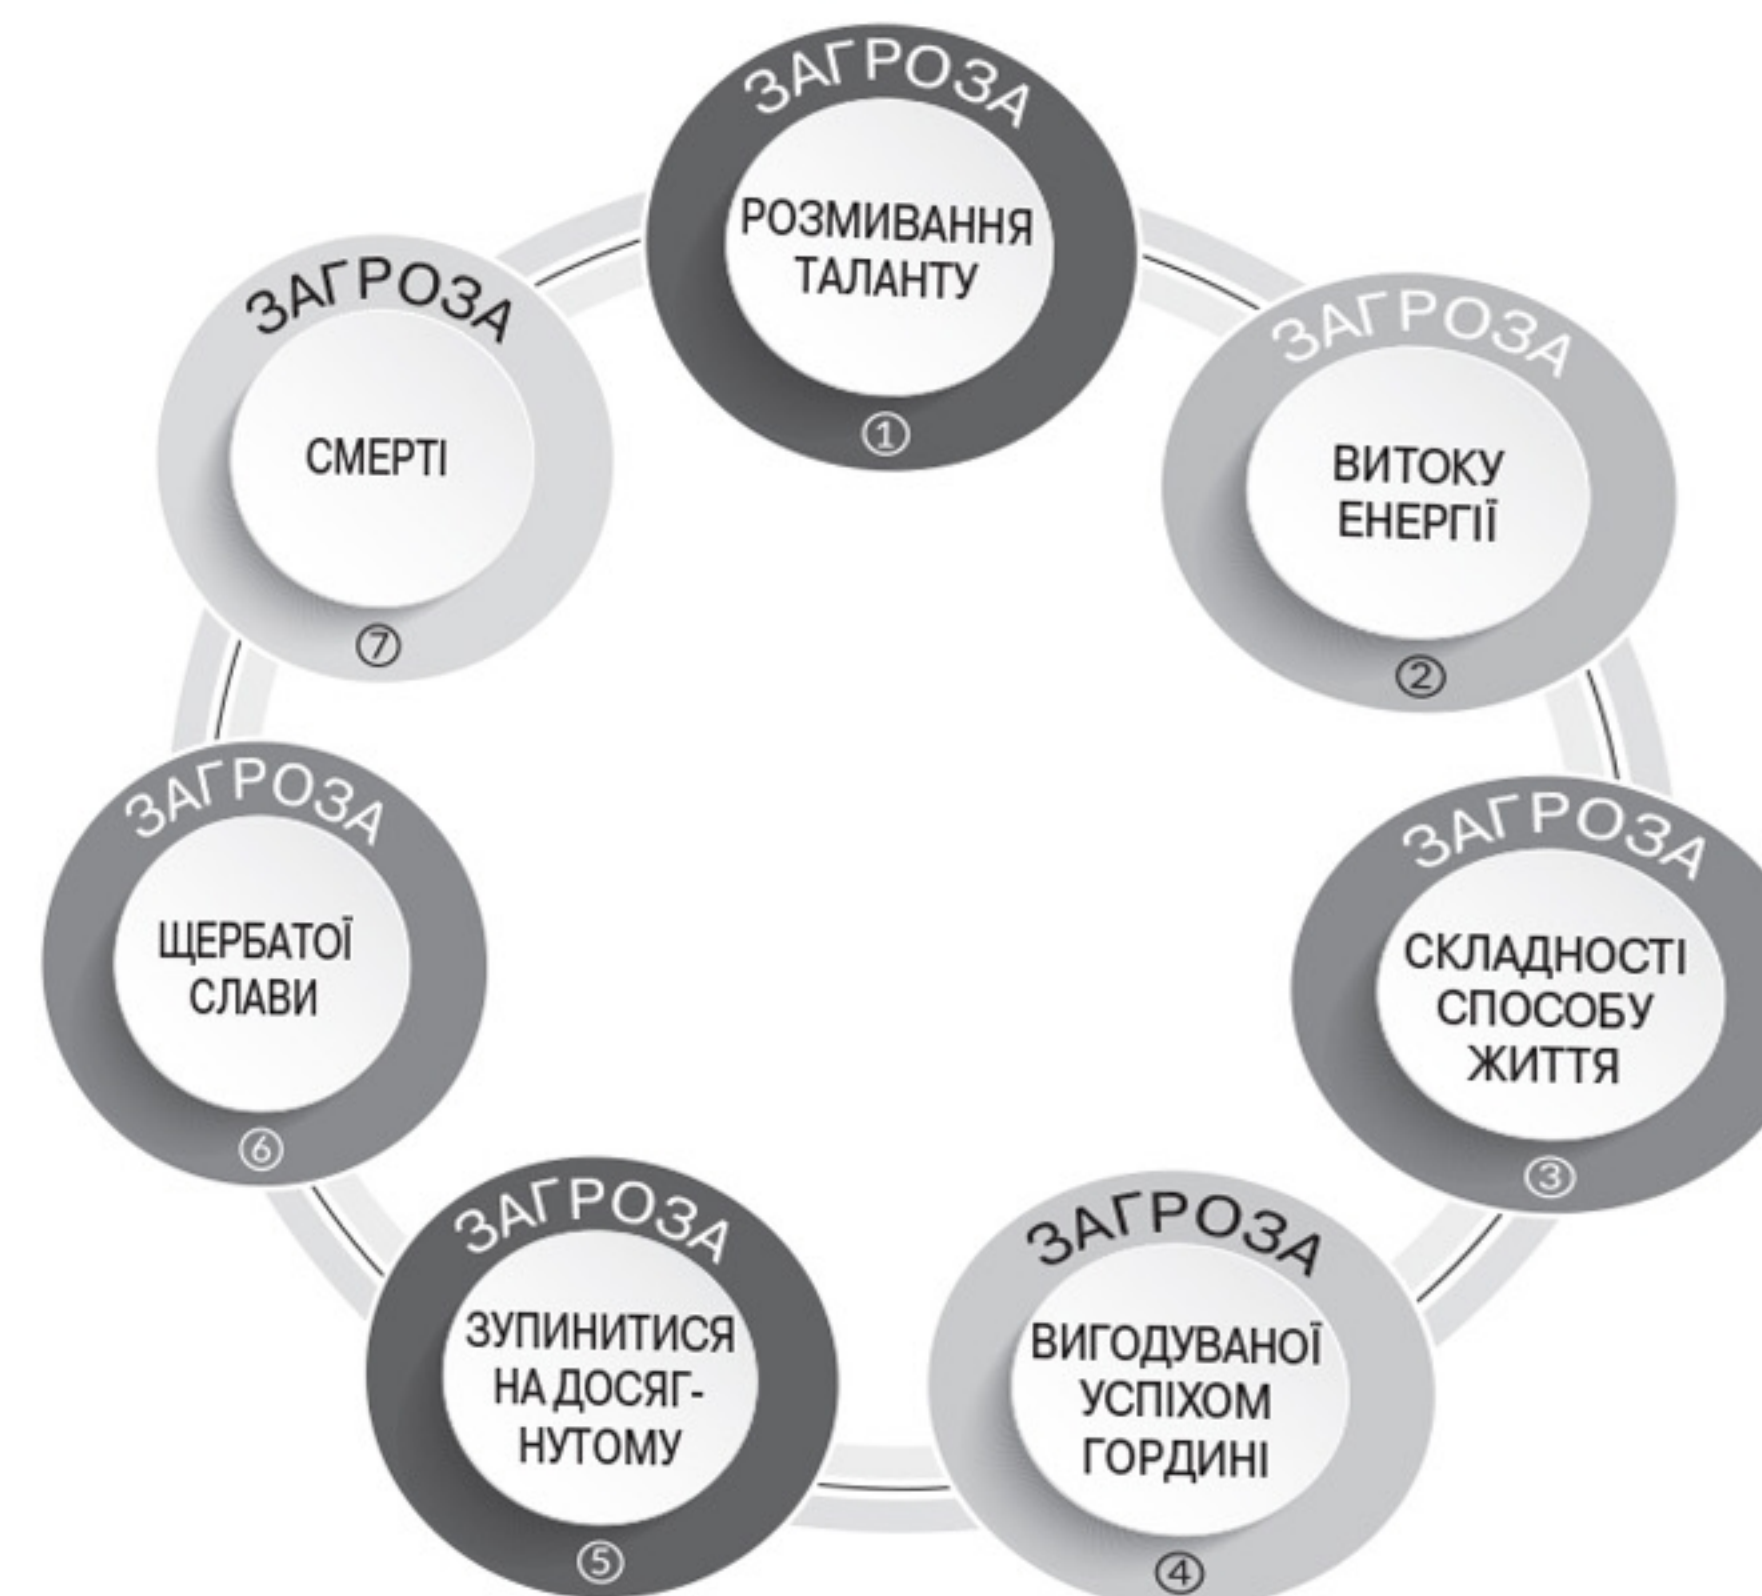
ЗАГРОЗА
РОЗМИВАННЯ ТАЛАНТУ
①

ЗАГРОЗА
ВИТОКУ ЕНЕРГІЇ
②

ЗАГРОЗА
СКЛАДНОСТІ СПОСОБУ ЖИТТЯ
③

ЗАГРОЗА
ВИГОДУВАНОЇ УСПІХОМ ГОРДИНІ
④

ЗАГРОЗА
ЗУПИНИТИСЯ НА ДОСЯГНУТОМУ
⑤

ЗАГРОЗА
ЩЕРБАТОЇ СЛАВИ
⑥

ЗАГРОЗА
СМЕРТІ
⑦